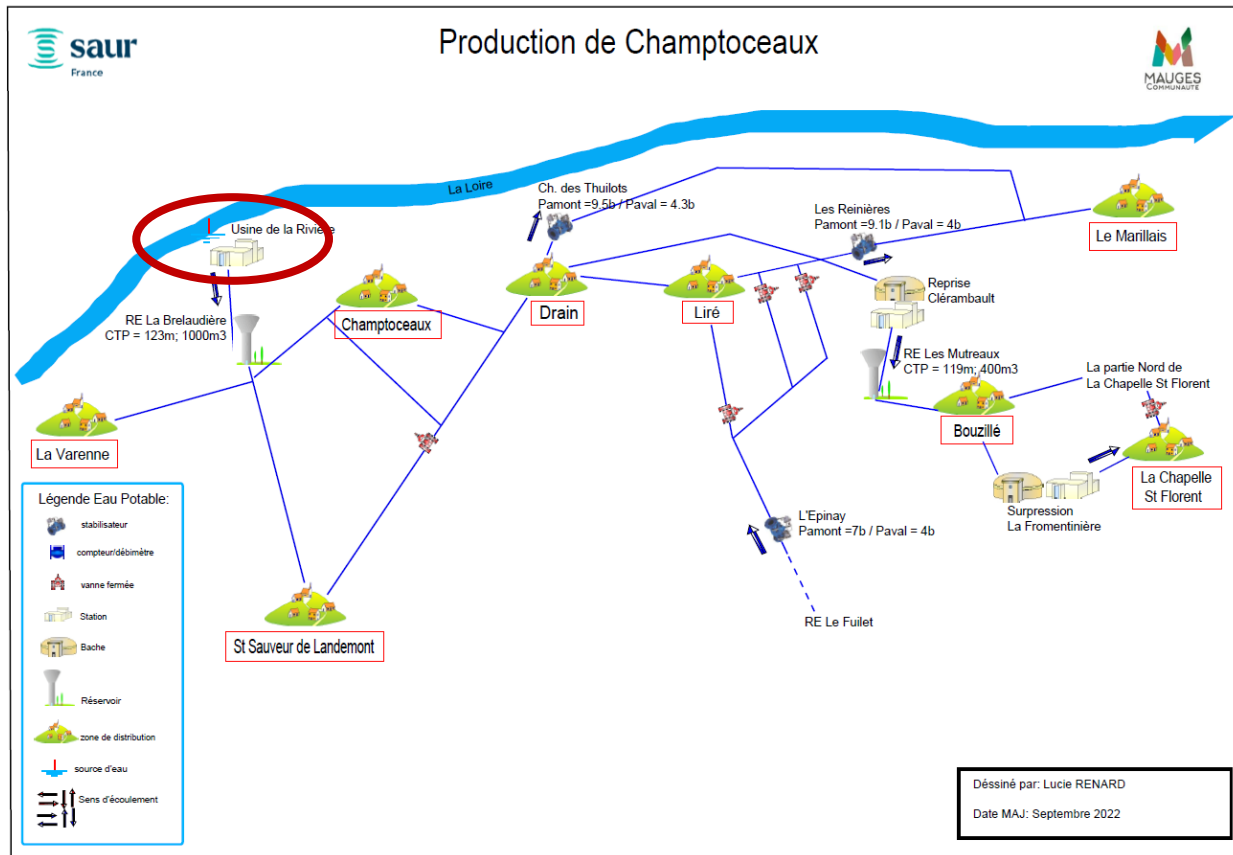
saur
France

Production de Champtoceaux

MAUGES
Communauté

La Loire

Usine de la Rivière

RE La Brelaudière
CTP = 123m; 1000m3

Champtoceaux

La Varenne

Ch. des Thuilots
Pamont =9.5b / Paval = 4.3b

Drain

Liré

Les Reinières
Pamont =9.1b / Paval = 4b

Le Marillais

Reprise
Clérambault

RE Les Mutreaux
CTP = 119m; 400m3

La partie Nord de
La Chapelle St Florent

Bouzillé

La Chapelle
St Florent

Surpression
La Fromentinière

L'Epinay
Pamont =7b / Paval = 4b

RE Le Fuilet

St Sauveur de Landemont

Légende Eau Potable:
stabilisateur
compteur/débimètre
vanne fermée
Station
Bache
Réservoir
zone de distribution
source d'eau
Sens d'écoulement

Déssiné par: Lucie RENARD
Date MAJ: Septembre 2022